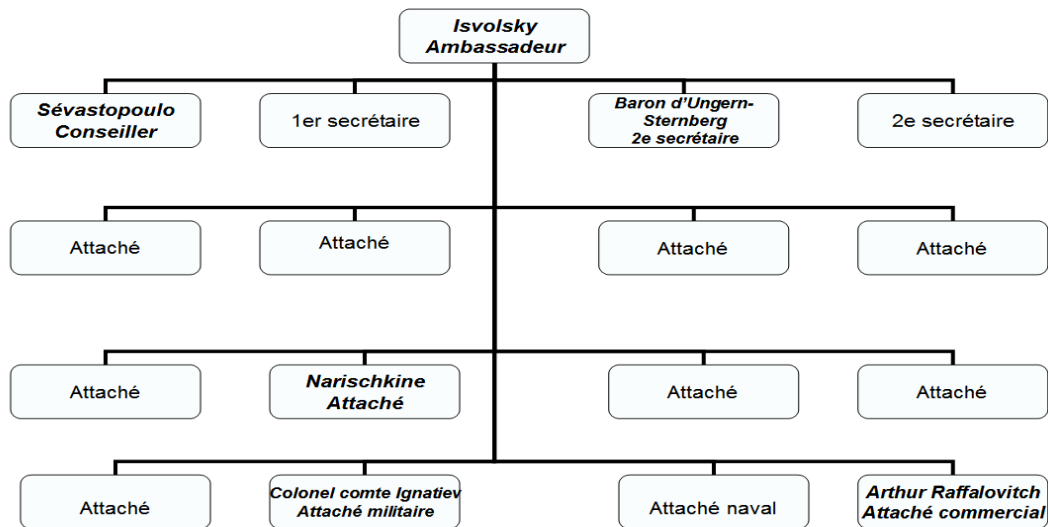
Isvolsky
Ambassadeur

Sévastopoulo
Conseiller

1er secrétaire

Baron d'Ungern-Sternberg
2e secrétaire

2e secrétaire

Attaché

Attaché

Attaché

Attaché

Attaché

Narischkine
Attaché

Attaché

Attaché

Attaché

Colonel comte Ignatiev
Attaché militaire

Attaché naval

Arthur Raffalovitch
Attaché commercial